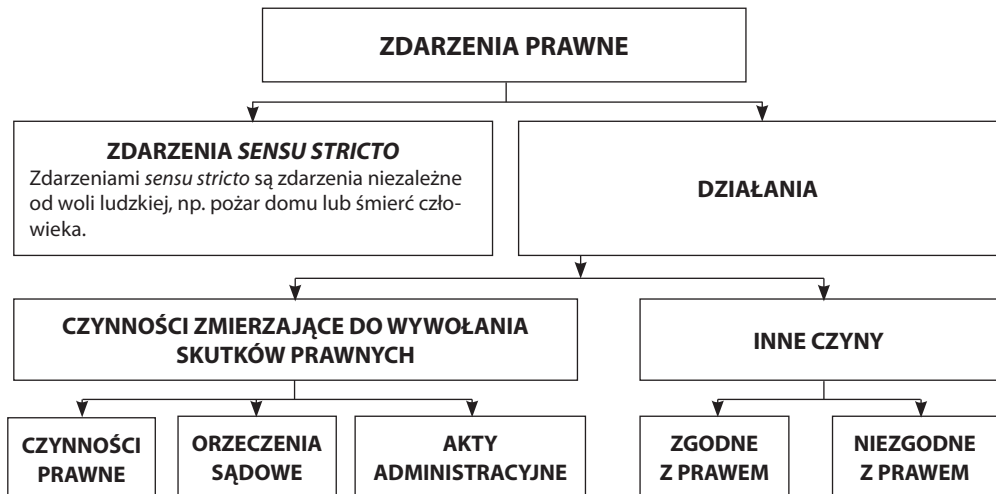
ZDARZENIA PRAWNE

ZDARZENIA *SENSU STRICTO*
Zdarzeniami *sensu stricto* są zdarzenia niezależne od woli ludzkiej, np. pożar domu lub śmierć człowieka.

DZIAŁANIA

CZYNNOŚCI ZMIERZAJĄCE DO WYWOŁANIA SKUTKÓW PRAWNYCH

INNE CZYNY

CZYNNOŚCI PRAWNE

ORZECZENIA SĄDOWE

AKTY ADMINISTRACYJNE

ZGODNE Z PRAWEM

NIEZGODNE Z PRAWEM